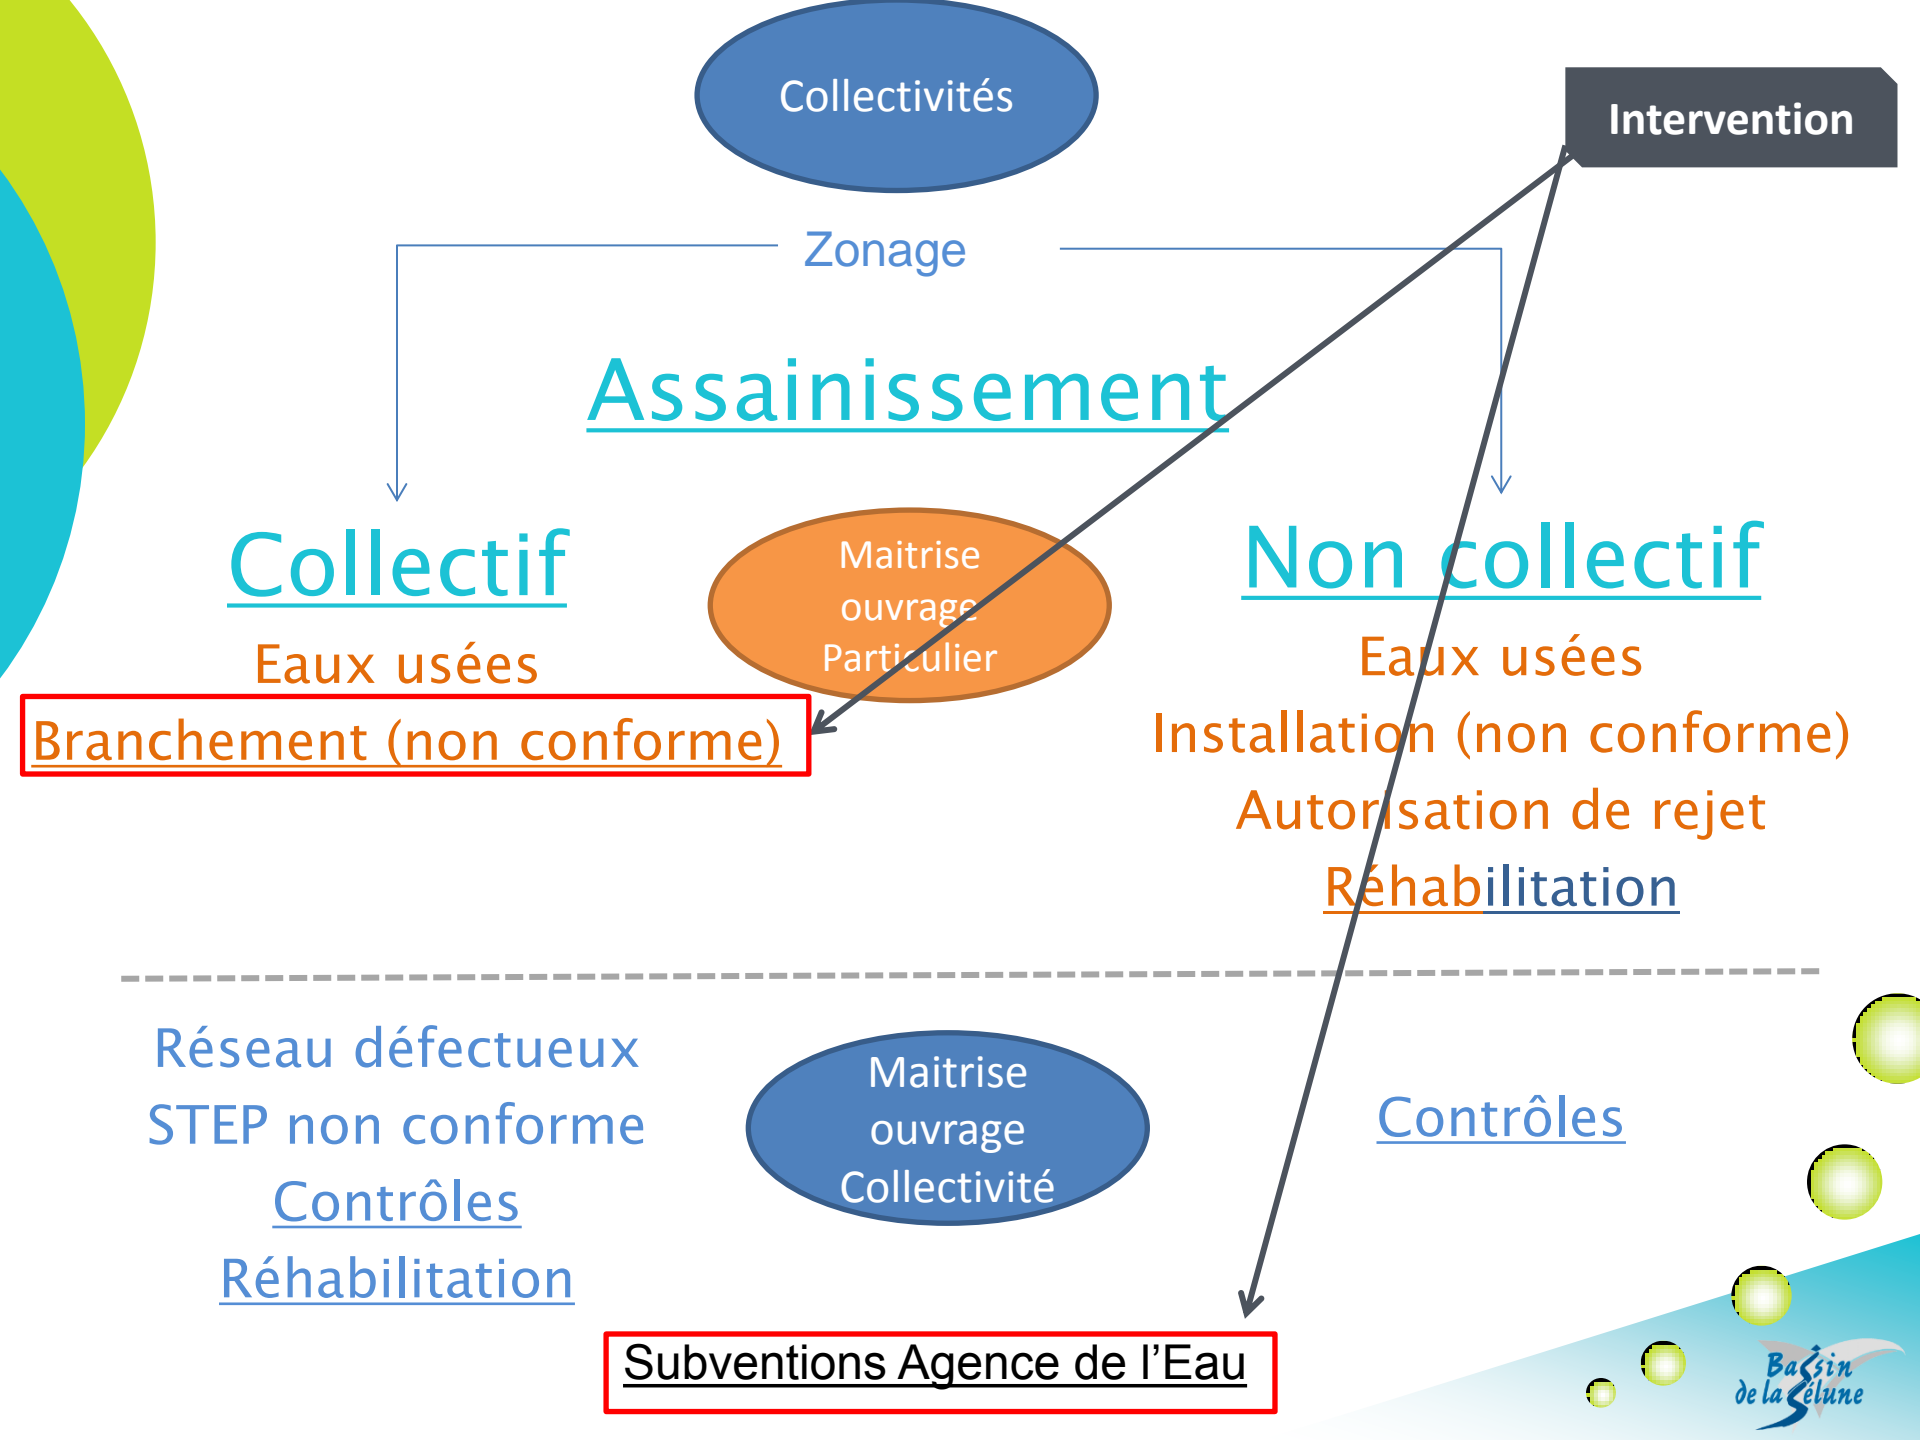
Collectivités

Intervention

Zonage

Assainissement

Collectif

Eaux usées

Branchement (non conforme)

Maitrise ouvrage Particulier

Non collectif

Eaux usées

Installation (non conforme)

Autorisation de rejet

Réhabilitation

Réseau défectueux

STEP non conforme

Contrôles

Réhabilitation

Maitrise ouvrage Collectivité

Contrôles

Subventions Agence de l'Eau

Bassin de la Sélune